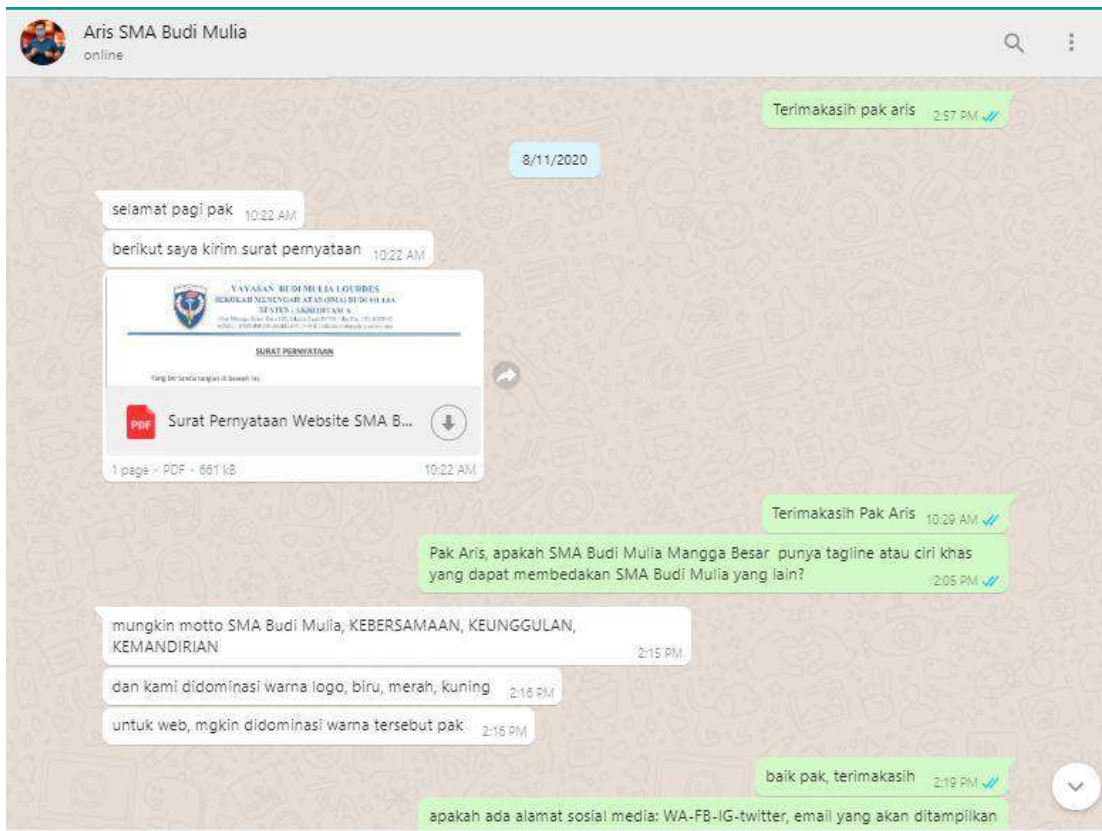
Aris SMA Budi Mulia
online

Terimakasih pak aris 2:57 PM

8/11/2020

selamat pagi pak 10:22 AM

berikut saya kirim surat pernyataan 10:22 AM

YAYASAN BUDI MULIA LOURDES
SEKOLAH MENENGAH ATAS (SMA) BUDI MULIA
STATUS : AKREDITASI A
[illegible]

SURAT PERNYATAAN

Yang bertanda tangan di bawah ini,

PDF Surat Pernyataan Website SMA B...

1 page · PDF · 661 kB 10:22 AM

Terimakasih Pak Aris 10:29 AM

Pak Aris, apakah SMA Budi Mulia Mangga Besar punya tagline atau ciri khas yang dapat membedakan SMA Budi Mulia yang lain? 2:05 PM

mungkin motto SMA Budi Mulia, KEBERSAMAAN, KEUNGGULAN, KEMANDIRIAN 2:15 PM

dan kami didominasi warna logo, biru, merah, kuning 2:16 PM

untuk web, mgkin didominasi warna tersebut pak 2:16 PM

baik pak, terimakasih 2:19 PM

apakah ada alamat sosial media: WA-FB-IG-twitter, email yang akan ditampilkan